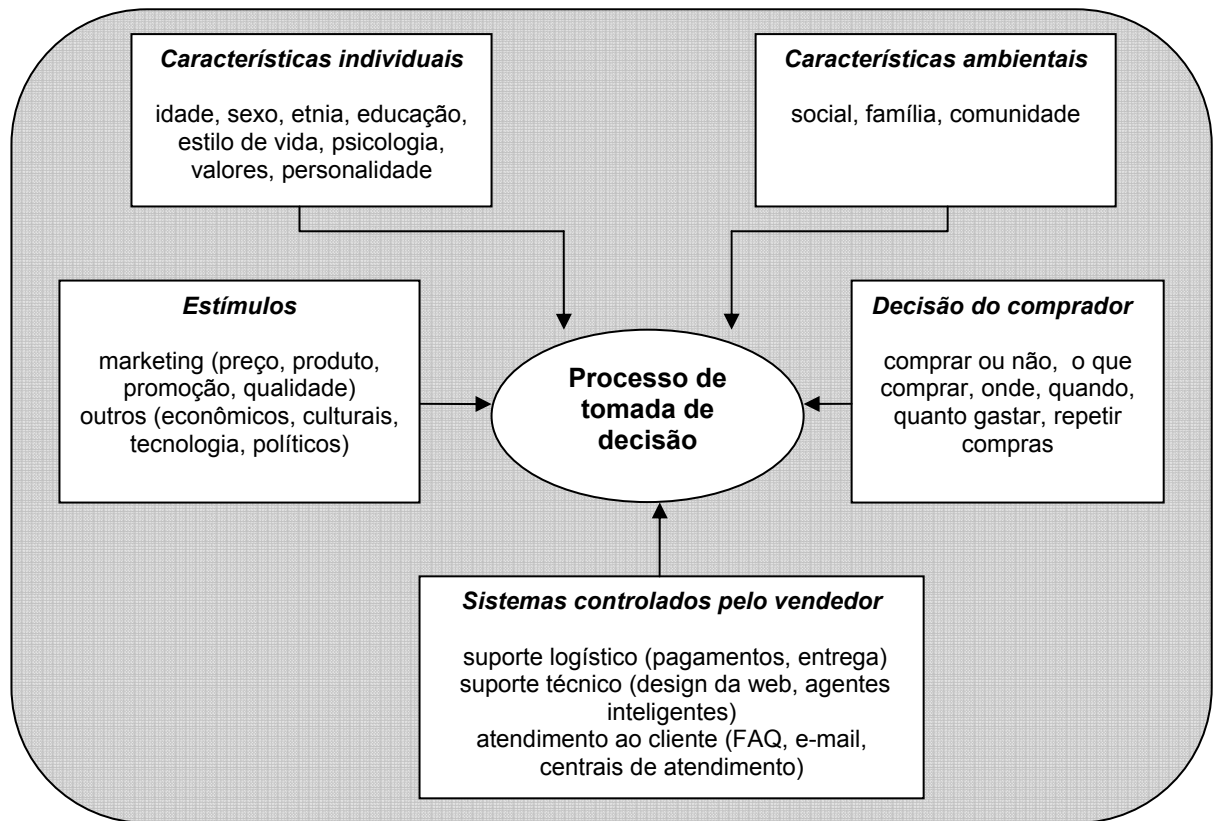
Características individuais

idade, sexo, etnia, educação, estilo de vida, psicologia, valores, personalidade

Características ambientais

social, família, comunidade

Estímulos

marketing (preço, produto, promoção, qualidade)
outros (econômicos, culturais, tecnologia, políticos)

Processo de tomada de decisão

Decisão do comprador

comprar ou não, o que comprar, onde, quando, quanto gastar, repetir compras

Sistemas controlados pelo vendedor

suporte logístico (pagamentos, entrega)
suporte técnico (design da web, agentes inteligentes)
atendimento ao cliente (FAQ, e-mail, centrais de atendimento)